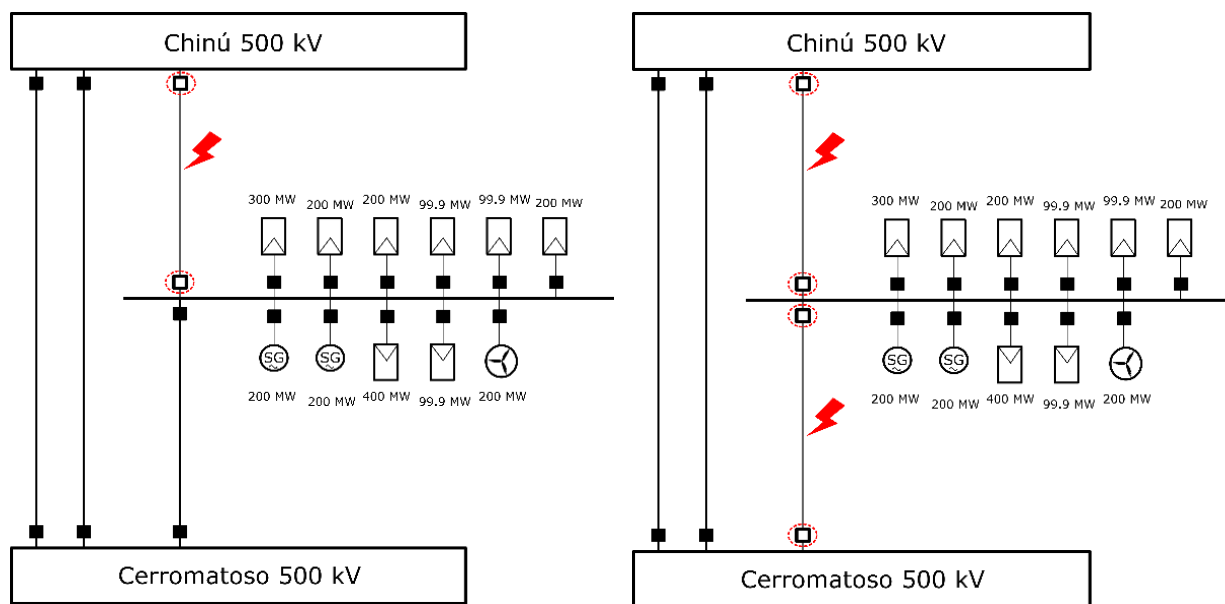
Chinú 500 kV

300 MW 200 MW 200 MW 99.9 MW 99.9 MW 200 MW

SG SG

200 MW 200 MW 400 MW 99.9 MW 200 MW

Cerromatoso 500 kV

Chinú 500 kV

300 MW 200 MW 200 MW 99.9 MW 99.9 MW 200 MW

SG SG

200 MW 200 MW 400 MW 99.9 MW 200 MW

Cerromatoso 500 kV